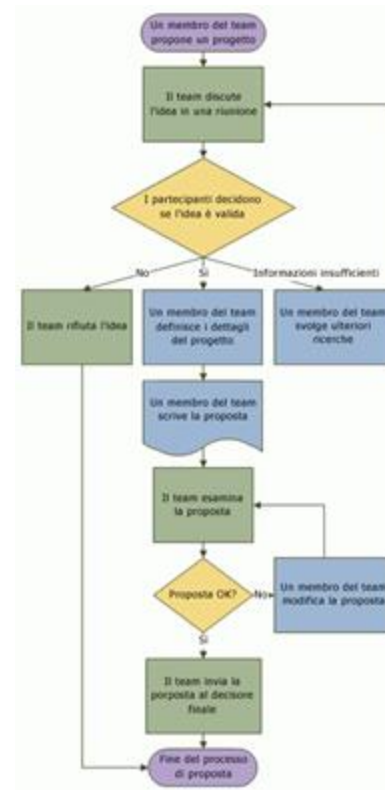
Un membro del team propone un progetto

Il team discute l'idea in una riunione

I partecipanti decidono se l'idea è valida

No

Sì

Informazioni insufficienti

Il team rifiuta l'idea

Un membro del team definisce i dettagli del progetto

Un membro del team svolge ulteriori ricerche

Un membro del team scrive la proposta

Il team esamina la proposta

Proposta OK?

No

Un membro del team modifica la proposta

Sì

Il team invia la porposta al decisore finale

Fine del processo di proposta